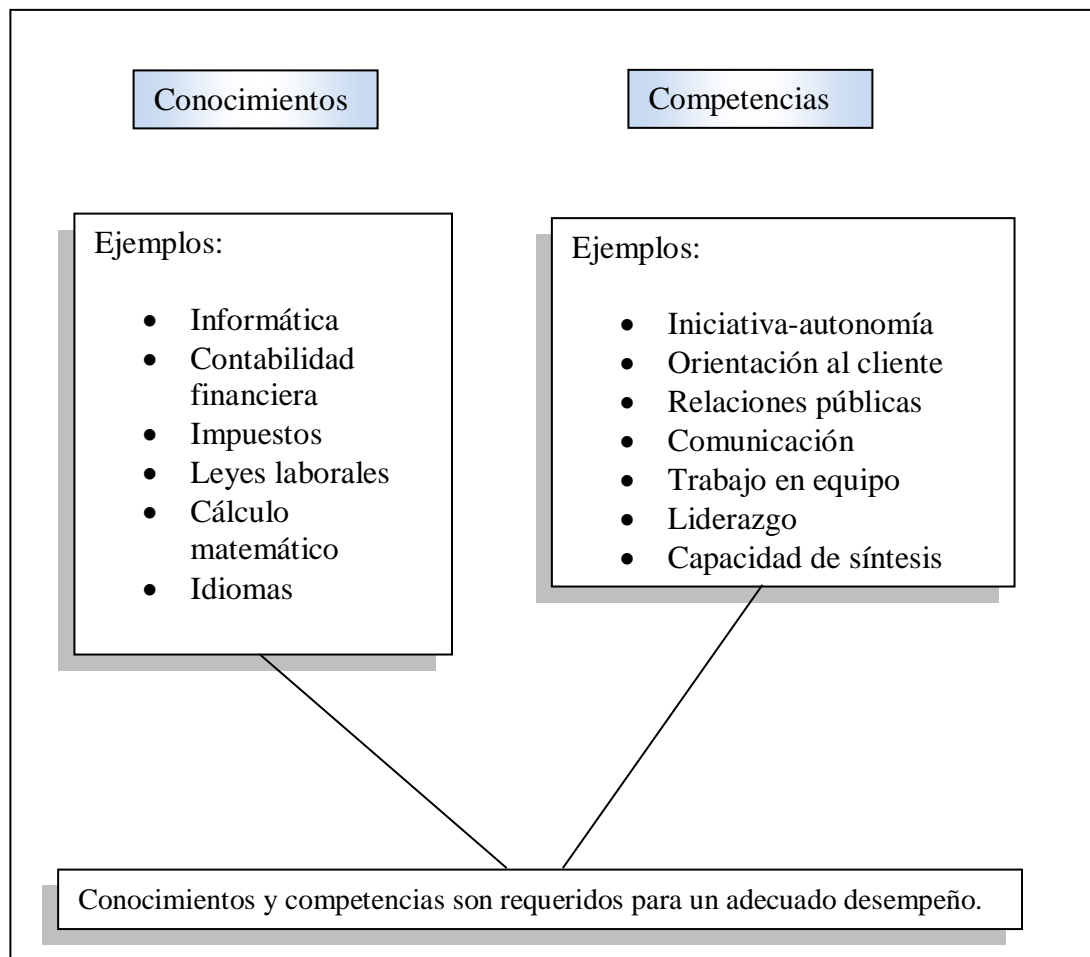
Conocimientos

Ejemplos:

- Informática
- Contabilidad financiera
- Impuestos
- Leyes laborales
- Cálculo matemático
- Idiomas

Competencias

Ejemplos:

- Iniciativa-autonomía
- Orientación al cliente
- Relaciones públicas
- Comunicación
- Trabajo en equipo
- Liderazgo
- Capacidad de síntesis

Conocimientos y competencias son requeridos para un adecuado desempeño.